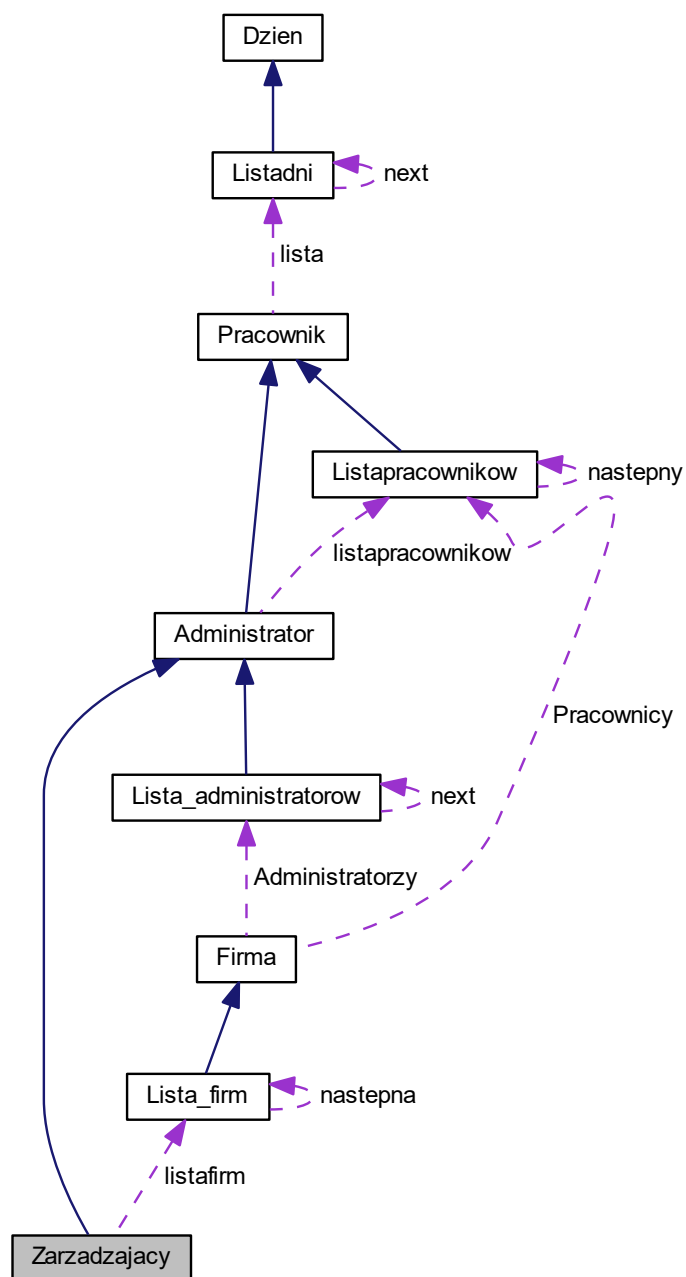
Dzien

Listadni

next

lista

Pracownik

Listapracownikow

nastepny

listapracownikow

Administrator

Pracownicy

Lista_administratorow

next

Administratorzy

Firma

Lista_firm

nastepna

listafirm

Zarzadzajacy